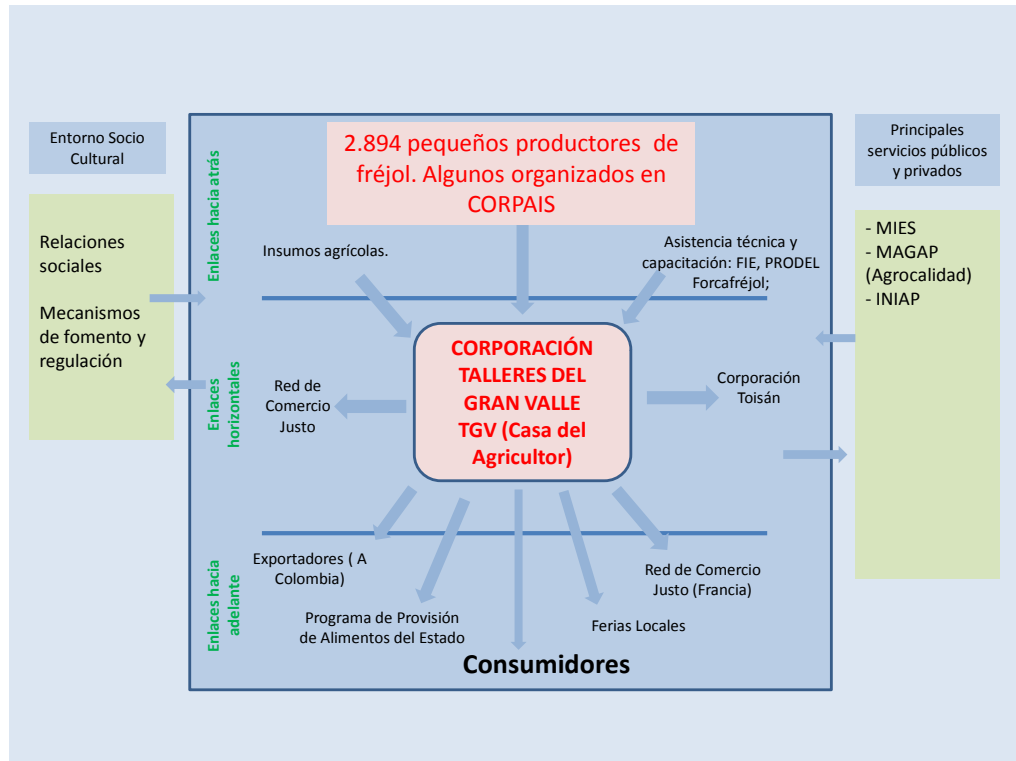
Entorno Socio Cultural

Relaciones sociales

Mecanismos de fomento y regulación

Enlaces hacia atrás

Enlaces horizontales

Enlaces hacia adelante

2.894 pequeños productores de fréjol. Algunos organizados en CORPAIS

Insumos agrícolas.

Asistencia técnica y capacitación: FIE, PRODEL Forcafréjol;

CORPORACIÓN TALLERES DEL GRAN VALLE TGV (Casa del Agricultor)

Red de Comercio Justo

Corporación Toisán

Exportadores ( A Colombia)

Red de Comercio Justo (Francia)

Programa de Provisión de Alimentos del Estado

Ferias Locales

Consumidores

Principales servicios públicos y privados

- MIES
- MAGAP (Agrocalidad)
- INIAP